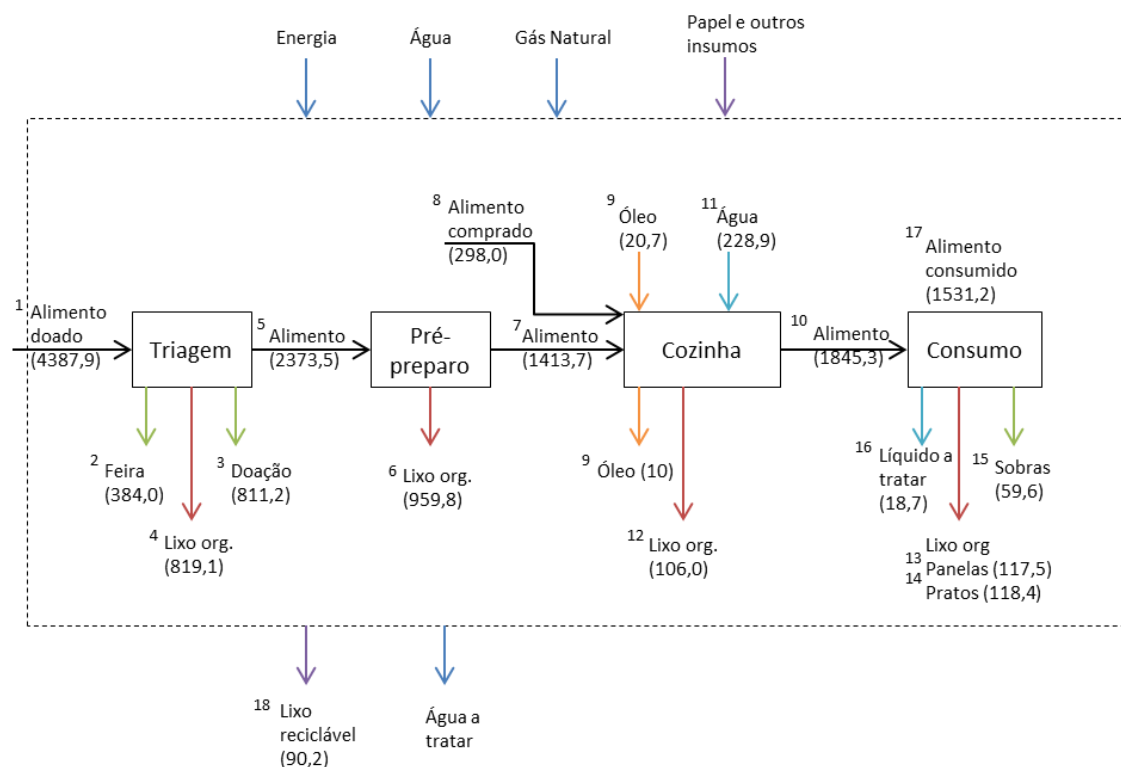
Energia

Água

Gás Natural

Papel e outros insumos

$^{8}$ Alimento comprado (298,0)

$^{9}$ Óleo (20,7)

$^{11}$ Água (228,9)

$^{17}$ Alimento consumido (1531,2)

$^{1}$ Alimento doado (4387,9)

Triagem

$^{5}$ Alimento (2373,5)

Pré-preparo

$^{7}$ Alimento (1413,7)

Cozinha

$^{10}$ Alimento (1845,3)

Consumo

$^{2}$ Feira (384,0)

$^{3}$ Doação (811,2)

$^{4}$ Lixo org. (819,1)

$^{6}$ Lixo org. (959,8)

$^{9}$ Óleo (10)

$^{12}$ Lixo org. (106,0)

$^{16}$ Líquido a tratar (18,7)

$^{15}$ Sobras (59,6)

$^{13}$ Lixo org Panelas (117,5)
$^{14}$ Pratos (118,4)

$^{18}$ Lixo reciclável (90,2)

Água a tratar